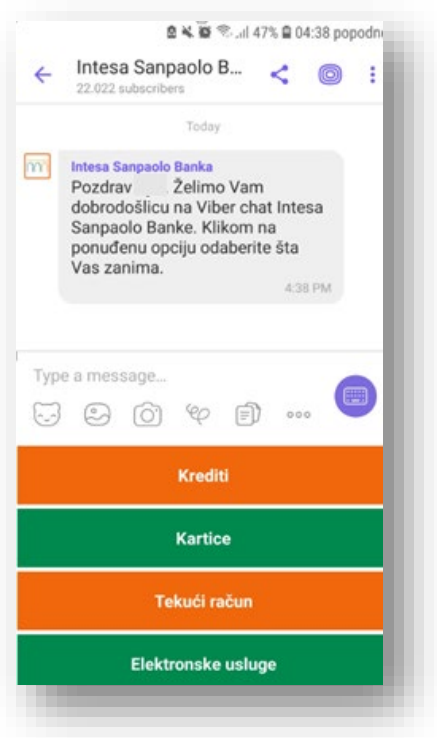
47% 04:38 popodn

Intesa Sanpaolo B...
22.022 subscribers

Today

Intesa Sanpaolo Banka
Pozdrav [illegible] Želimo Vam dobrodošlicu na Viber chat Intesa Sanpaolo Banke. Klikom na ponuđenu opciju odaberite šta Vas zanima.
4:38 PM

Type a message...

Krediti

Kartice

Tekući račun

Elektronske usluge